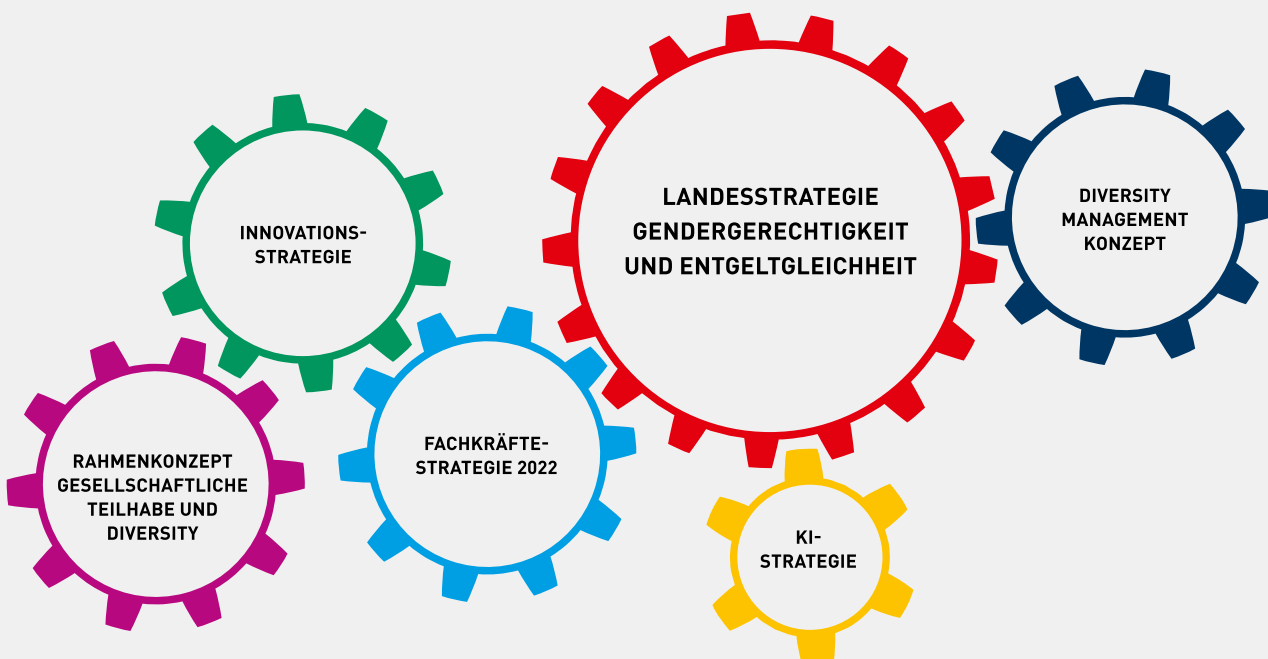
INNOVATIONS-STRATEGIE

LANDESSTRATEGIE GENDERGERECHTIGKEIT UND ENTGELTGLEICHHEIT

DIVERSITY MANAGEMENT KONZEPT

RAHMENKONZEPT GESELLSCHAFTLICHE TEILHABE UND DIVERSITY

FACHKRÄFTE-STRATEGIE 2022

KI-STRATEGIE